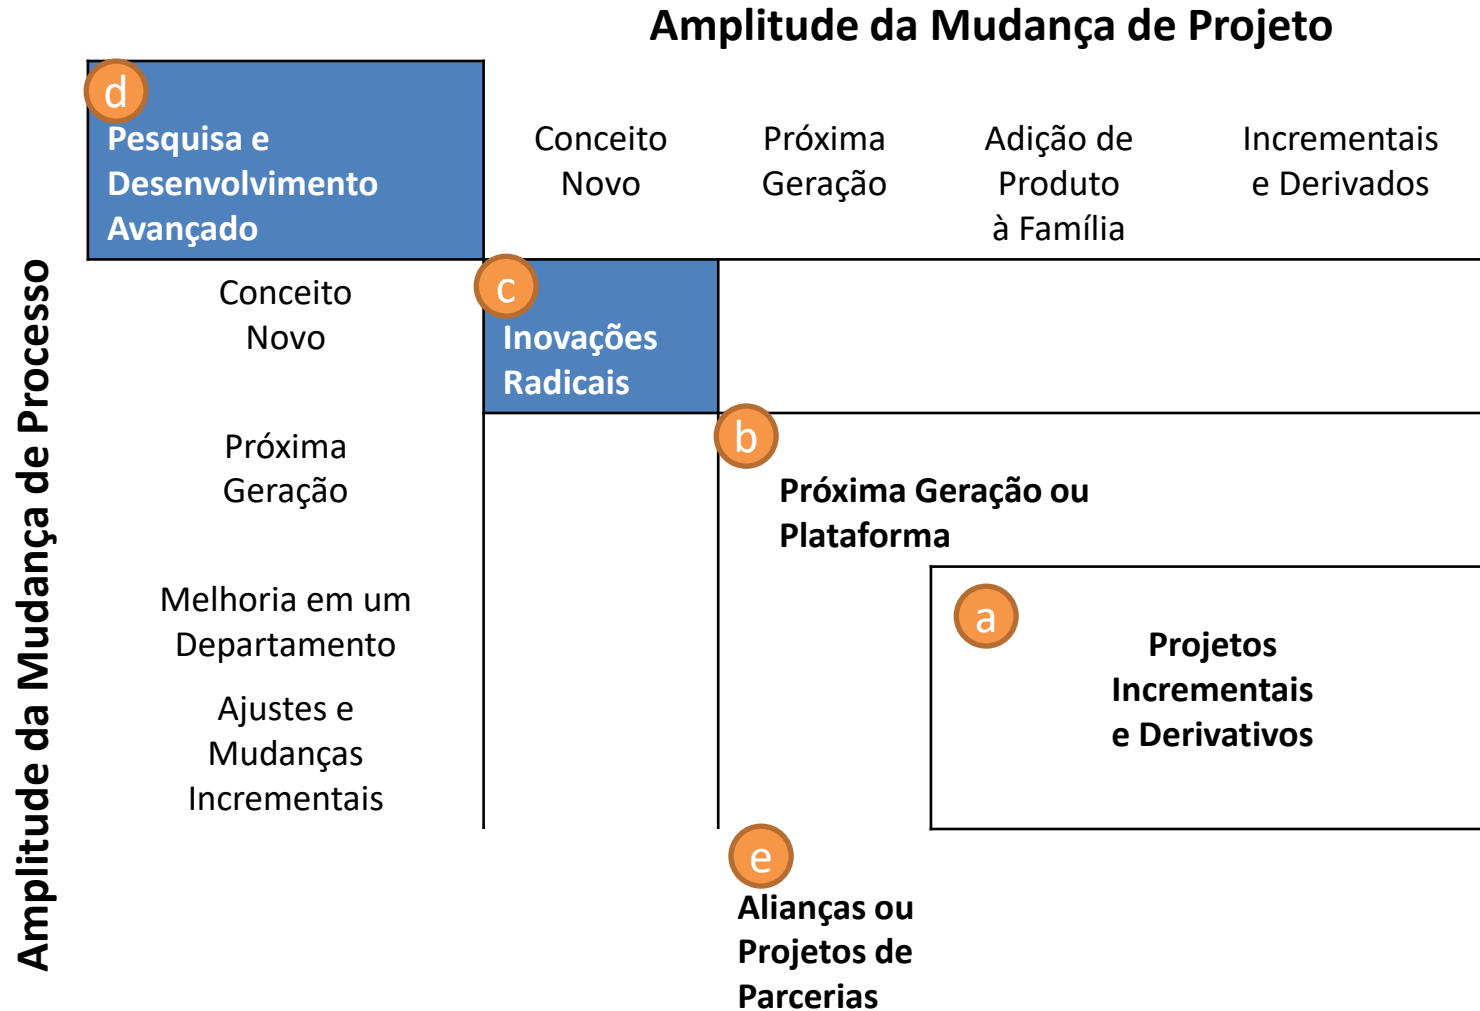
Amplitude da Mudança de Projeto

d
Pesquisa e Desenvolvimento Avançado

Conceito Novo

Próxima Geração

Adição de Produto à Família

Incrementais e Derivados

Amplitude da Mudança de Processo

Conceito Novo

c
Inovações Radicais

Próxima Geração

b
Próxima Geração ou Plataforma

Melhoria em um Departamento

a
Projetos Incrementais e Derivativos

Ajustes e Mudanças Incrementais

e
Alianças ou Projetos de Parcerias